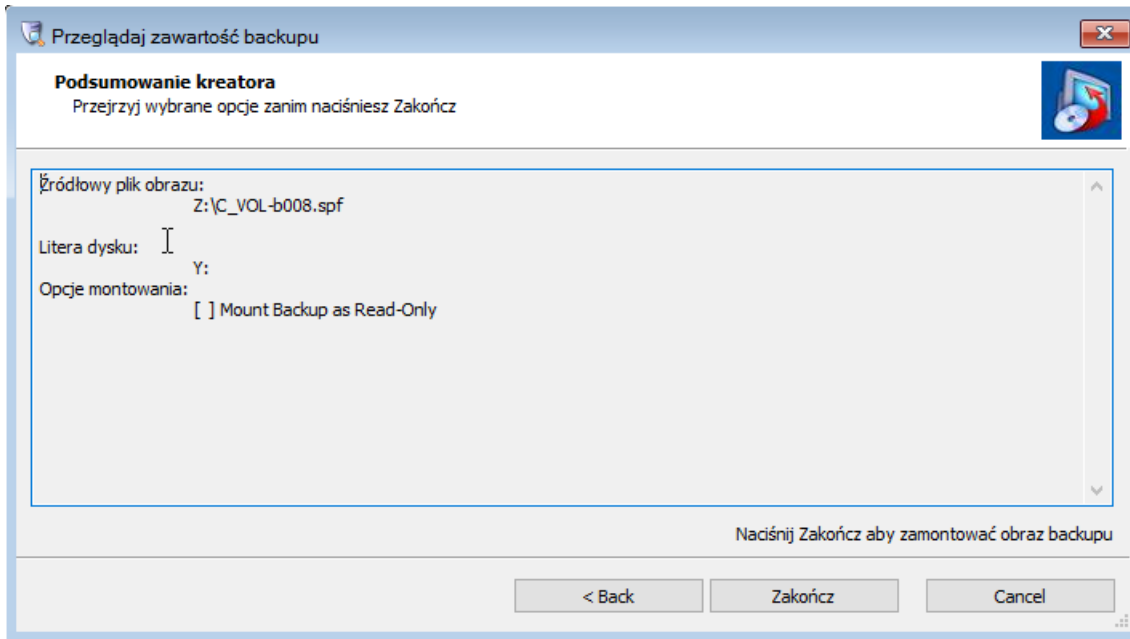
Przeglądaj zawartość backupu

Podsumowanie kreatora
Przejrzyj wybrane opcje zanim naciśniesz Zakończ

Źródłowy plik obrazu:
Z:\C_VOL-b008.spf

Litera dysku:
Y:

Opcje montowania:
[ ] Mount Backup as Read-Only

Naciśnij Zakończ aby zamontować obraz backupu

< Back
Zakończ
Cancel